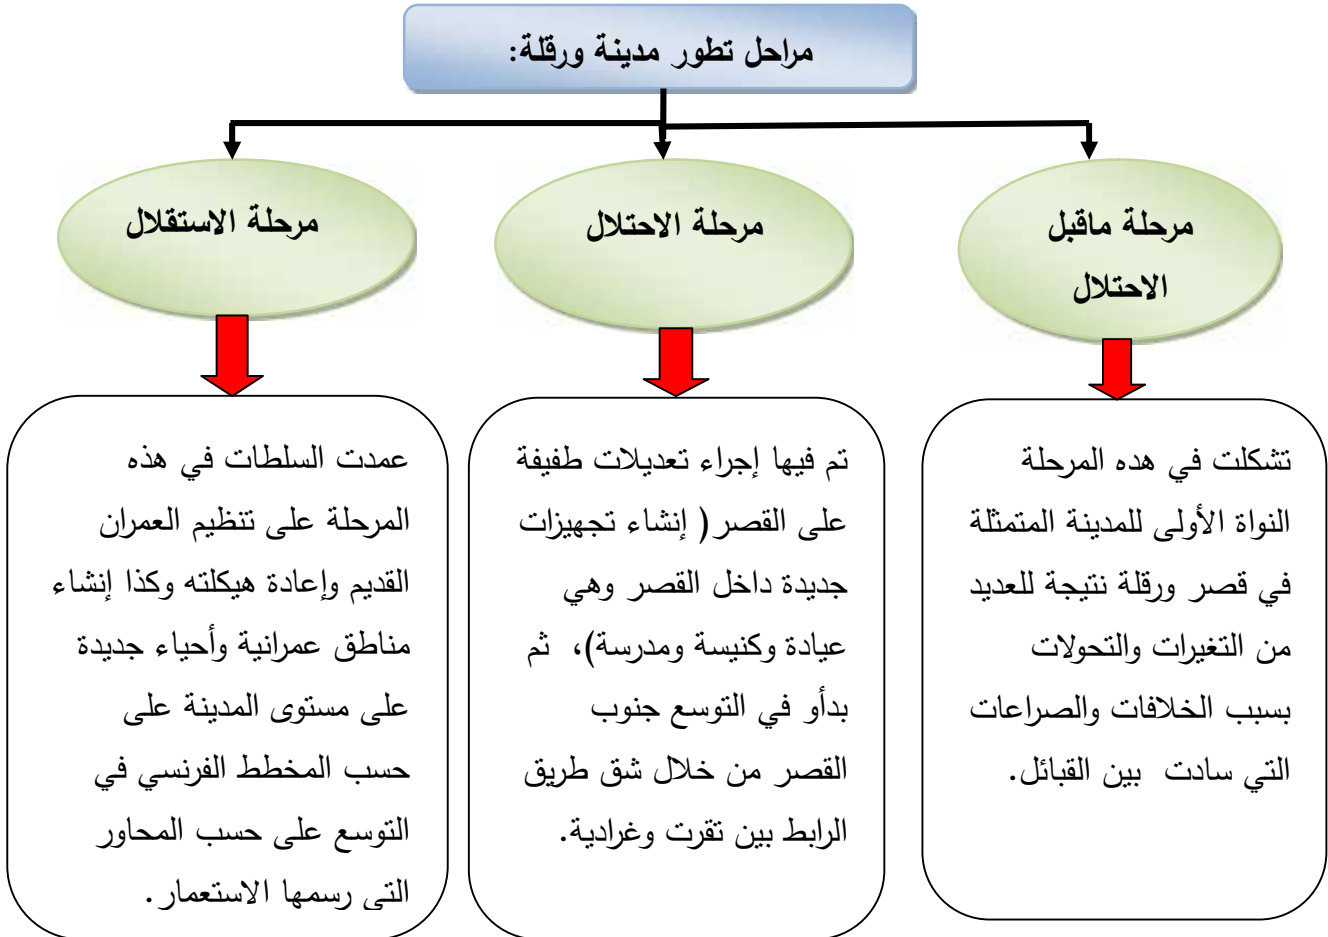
مراحل تطور مدينة ورقلة:

مرحلة ماقبل الاحتلال

مرحلة الاحتلال

مرحلة الاستقلال

تشكلت في هده المرحلة النواة الأولى للمدينة المتمثلة في قصر ورقلة نتيجة للعديد من التغيرات والتحولات بسبب الخلافات والصراعات التي سادت بين القبائل.

تم فيها إجراء تعديلات طفيفة على القصر( إنشاء تجهيزات جديدة داخل القصر وهي عيادة وكنيسة ومدرسة)، ثم بدأو في التوسع جنوب القصر من خلال شق طريق الرابط بين تقرت وغرادية.

عمدت السلطات في هذه المرحلة على تنظيم العمران القديم وإعادة هيكلته وكذا إنشاء مناطق عمرانية وأحياء جديدة على مستوى المدينة على حسب المخطط الفرنسي في التوسع على حسب المحاور التى رسمها الاستعمار.